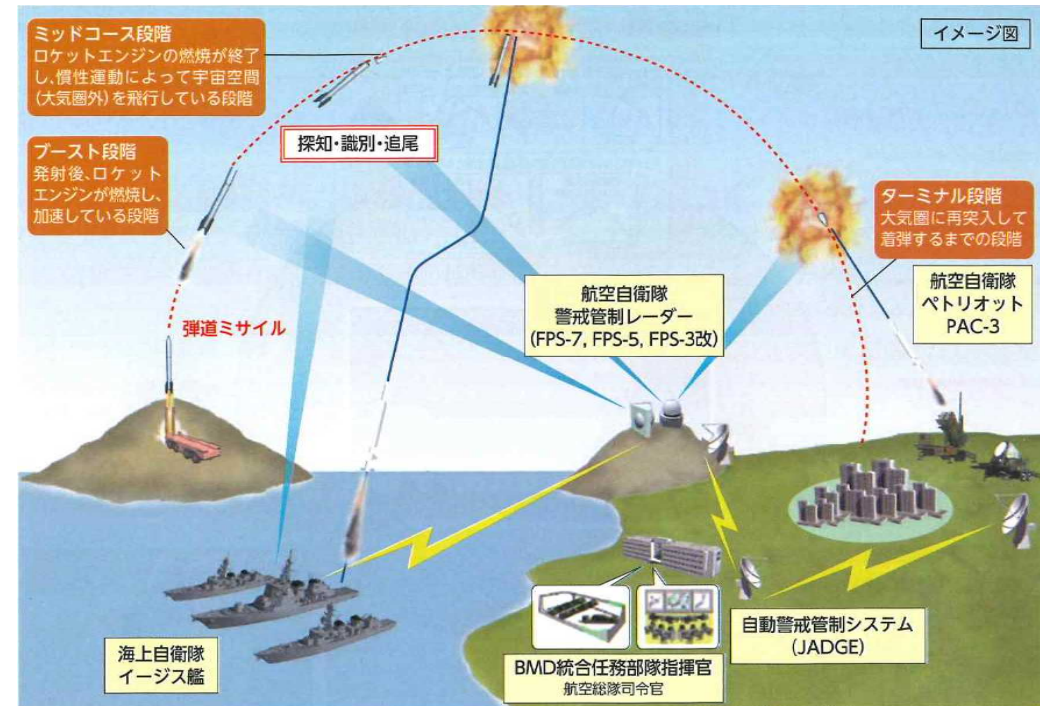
ミッドコース段階
ロケットエンジンの燃焼が終了し、慣性運動によって宇宙空間(大気圏外)を飛行している段階

イメージ図

ブースト段階
発射後、ロケットエンジンが燃焼し、加速している段階

探知・識別・追尾

ターミナル段階
大気圏に再突入して着弾するまでの段階

航空自衛隊
ペトリオット
PAC-3

弾道ミサイル

航空自衛隊
警戒管制レーダー
(FPS-7, FPS-5, FPS-3改)

自動警戒管制システム
(JADGE)

海上自衛隊
イージス艦

BMD統合任務部隊指揮官
航空総隊司令官